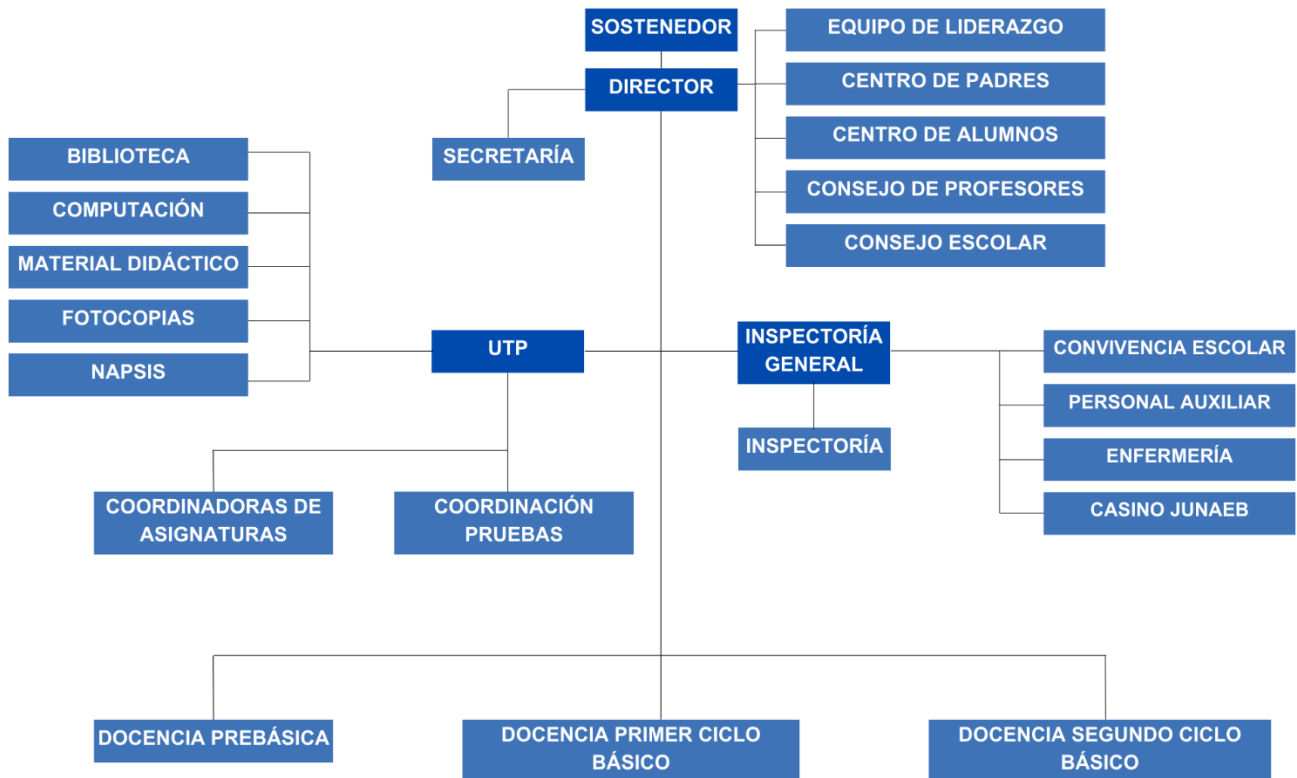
SOSTENEDOR

DIRECTOR

EQUIPO DE LIDERAZGO

CENTRO DE PADRES

CENTRO DE ALUMNOS

CONSEJO DE PROFESORES

CONSEJO ESCOLAR

SECRETARÍA

BIBLIOTECA

COMPUTACIÓN

MATERIAL DIDÁCTICO

FOTOCOPIAS

NAPSIS

UTP

INSPECTORÍA GENERAL

CONVIVENCIA ESCOLAR

PERSONAL AUXILIAR

ENFERMERÍA

CASINO JUNAEB

INSPECTORÍA

COORDINADORAS DE ASIGNATURAS

COORDINACIÓN PRUEBAS

DOCENCIA PREBÁSICA

DOCENCIA PRIMER CICLO BÁSICO

DOCENCIA SEGUNDO CICLO BÁSICO